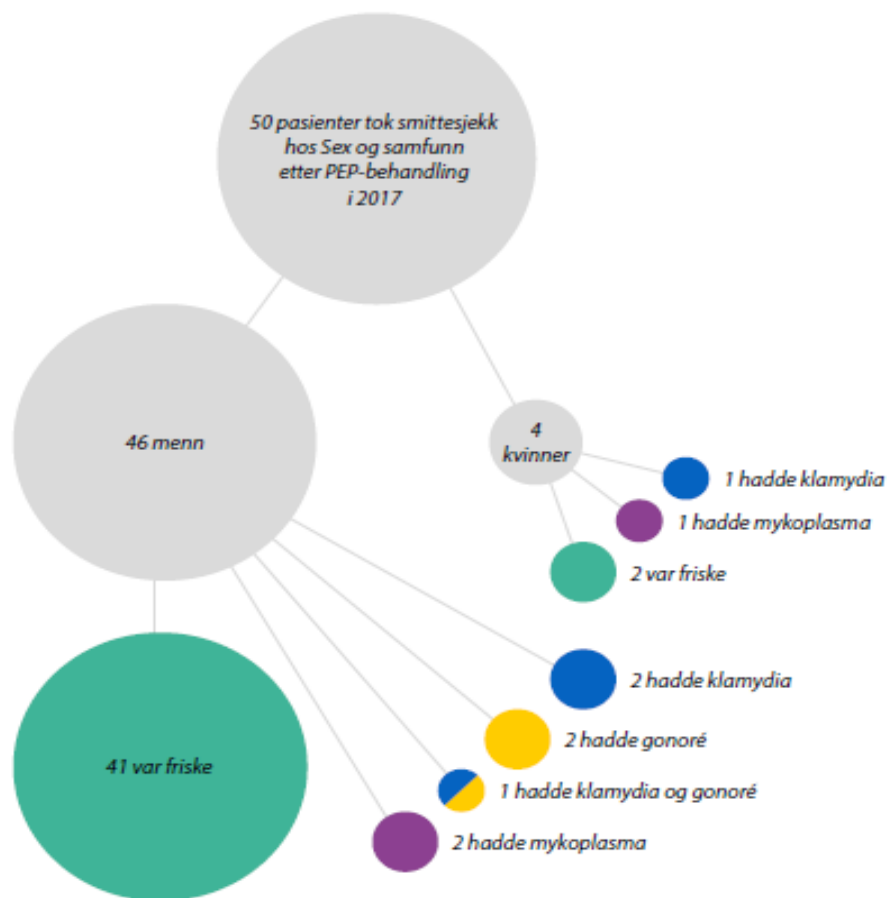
50 pasienter tok smittesjekk hos Sex og samfunn etter PEP-behandling i 2017

46 menn

4 kvinner

1 hadde klamydia

1 hadde mykoplasma

2 var friske

2 hadde klamydia

2 hadde gonoré

1 hadde klamydia og gonoré

2 hadde mykoplasma

41 var friske